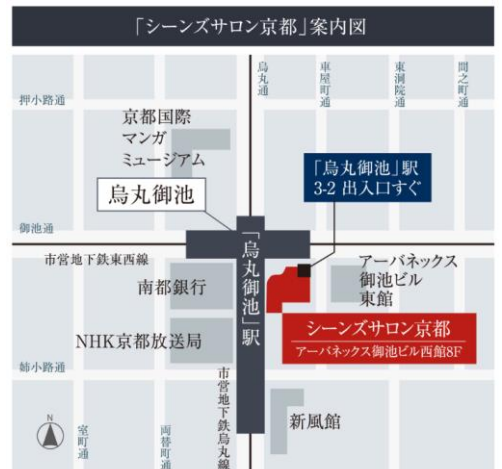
「シーンズサロン京都」案内図

烏丸通

車屋町通

東洞院通

間之町通

押小路通

京都国際マンガミュージアム

「烏丸御池」駅
3-2 出入口すぐ

烏丸御池

御池通

市営地下鉄東西線

「烏丸御池」駅

アーバネックス御池ビル東館

南都銀行

シーンズサロン京都
アーバネックス御池ビル西館8F

NHK京都放送局

姉小路通

市営地下鉄烏丸線

新風館

N

室町通

両替町通